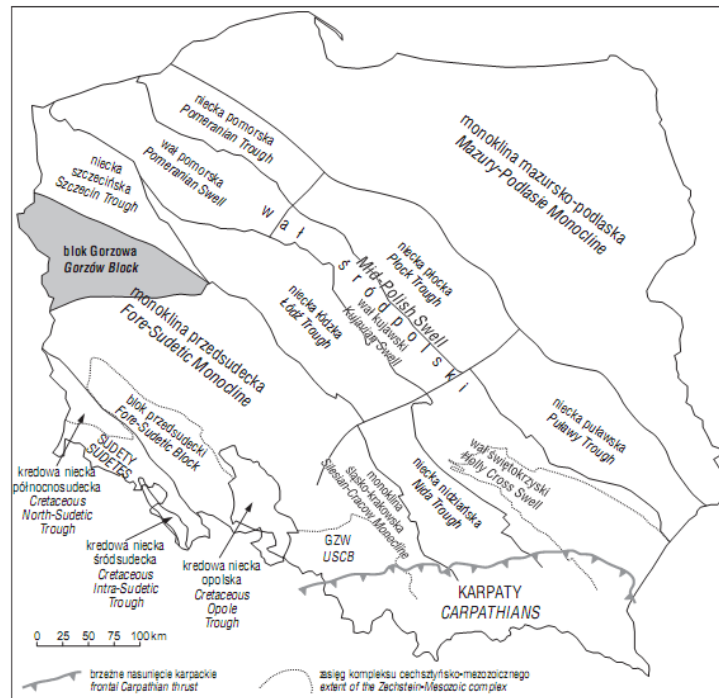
niecka pomorska
Pomeranian Trough

monoklina mazursko-podlaska
Mazury-Podlasie Monocline

niecka szczecińska
Szczecin Trough

wał pomorska
Pomeranian Swell

w a ł ś r ó d p o l s k i
Mid-Polish Swell

niecka płocka
Płock Trough

blok Gorzowa
Gorzów Block

niecka łódzka
Łódź Trough

wał kujawski
Kujawy Swell

monoklina przedsudecka
Fore-Sudetic Monocline

blok przedsudecki
Fore-Sudetic Block

niecka puławska
Puławy Trough

SUDETY
SUDETES

wał świętokrzyski
Holly Cross Swell

kredowa niecka północnosudecka
Cretaceous North-Sudetic Trough

monoklina śląsko-krakowska
Silesian-Cracow Monocline

niecka nidziańska
Nida Trough

kredowa niecka śródsudecka
Cretaceous Intra-Sudetic Trough

kredowa niecka opolska
Cretaceous Opole Trough

GZW
USCB

KARPATY
CARPATHIANS

0 25 50 75 100 km

brzeżne nasunięcie karpackie
frontal Carpathian thrust

zasięg kompleksu cechsztyńsko-mezozoicznego
extent of the Zechstein-Mesozoic complex